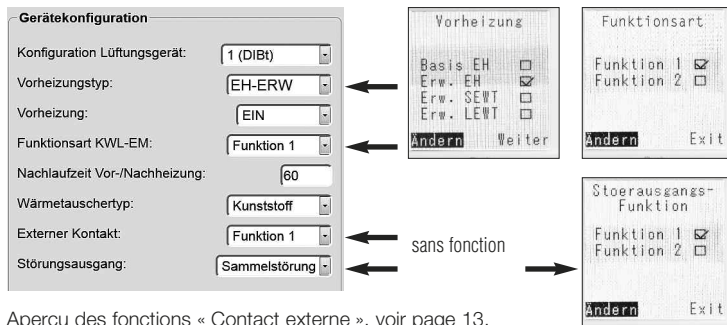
Gerätekonfiguration

| | |
|---|---|
| Konfiguration Lüftungsgerät: | 1 (DIBt) |
| Vorheizungstyp: | EH-ERW |
| Vorheizung: | EIN |
| Funktionsart KWL-EM: | Funktion 1 |
| Nachlaufzeit Vor-/Nachheizung: | 60 |
| Wärmetauschertyp: | Kunststoff |
| Externer Kontakt: | Funktion 1 |
| Störungsausgang: | Sammelstörung |

Vorheizung

Basis EH ☐
Erw. EH ☑
Erw. SEWT ☐
Erw. LEWT ☐

Ändern Weiter

Funktionsart

Funktion 1 ☑
Funktion 2 ☐

Ändern Exit

sans fonction

Stoerausgangs-Funktion

Funktion 1 ☑
Funktion 2 ☐

Ändern Exit

Aperçu des fonctions « Contact externe », voir page 13.